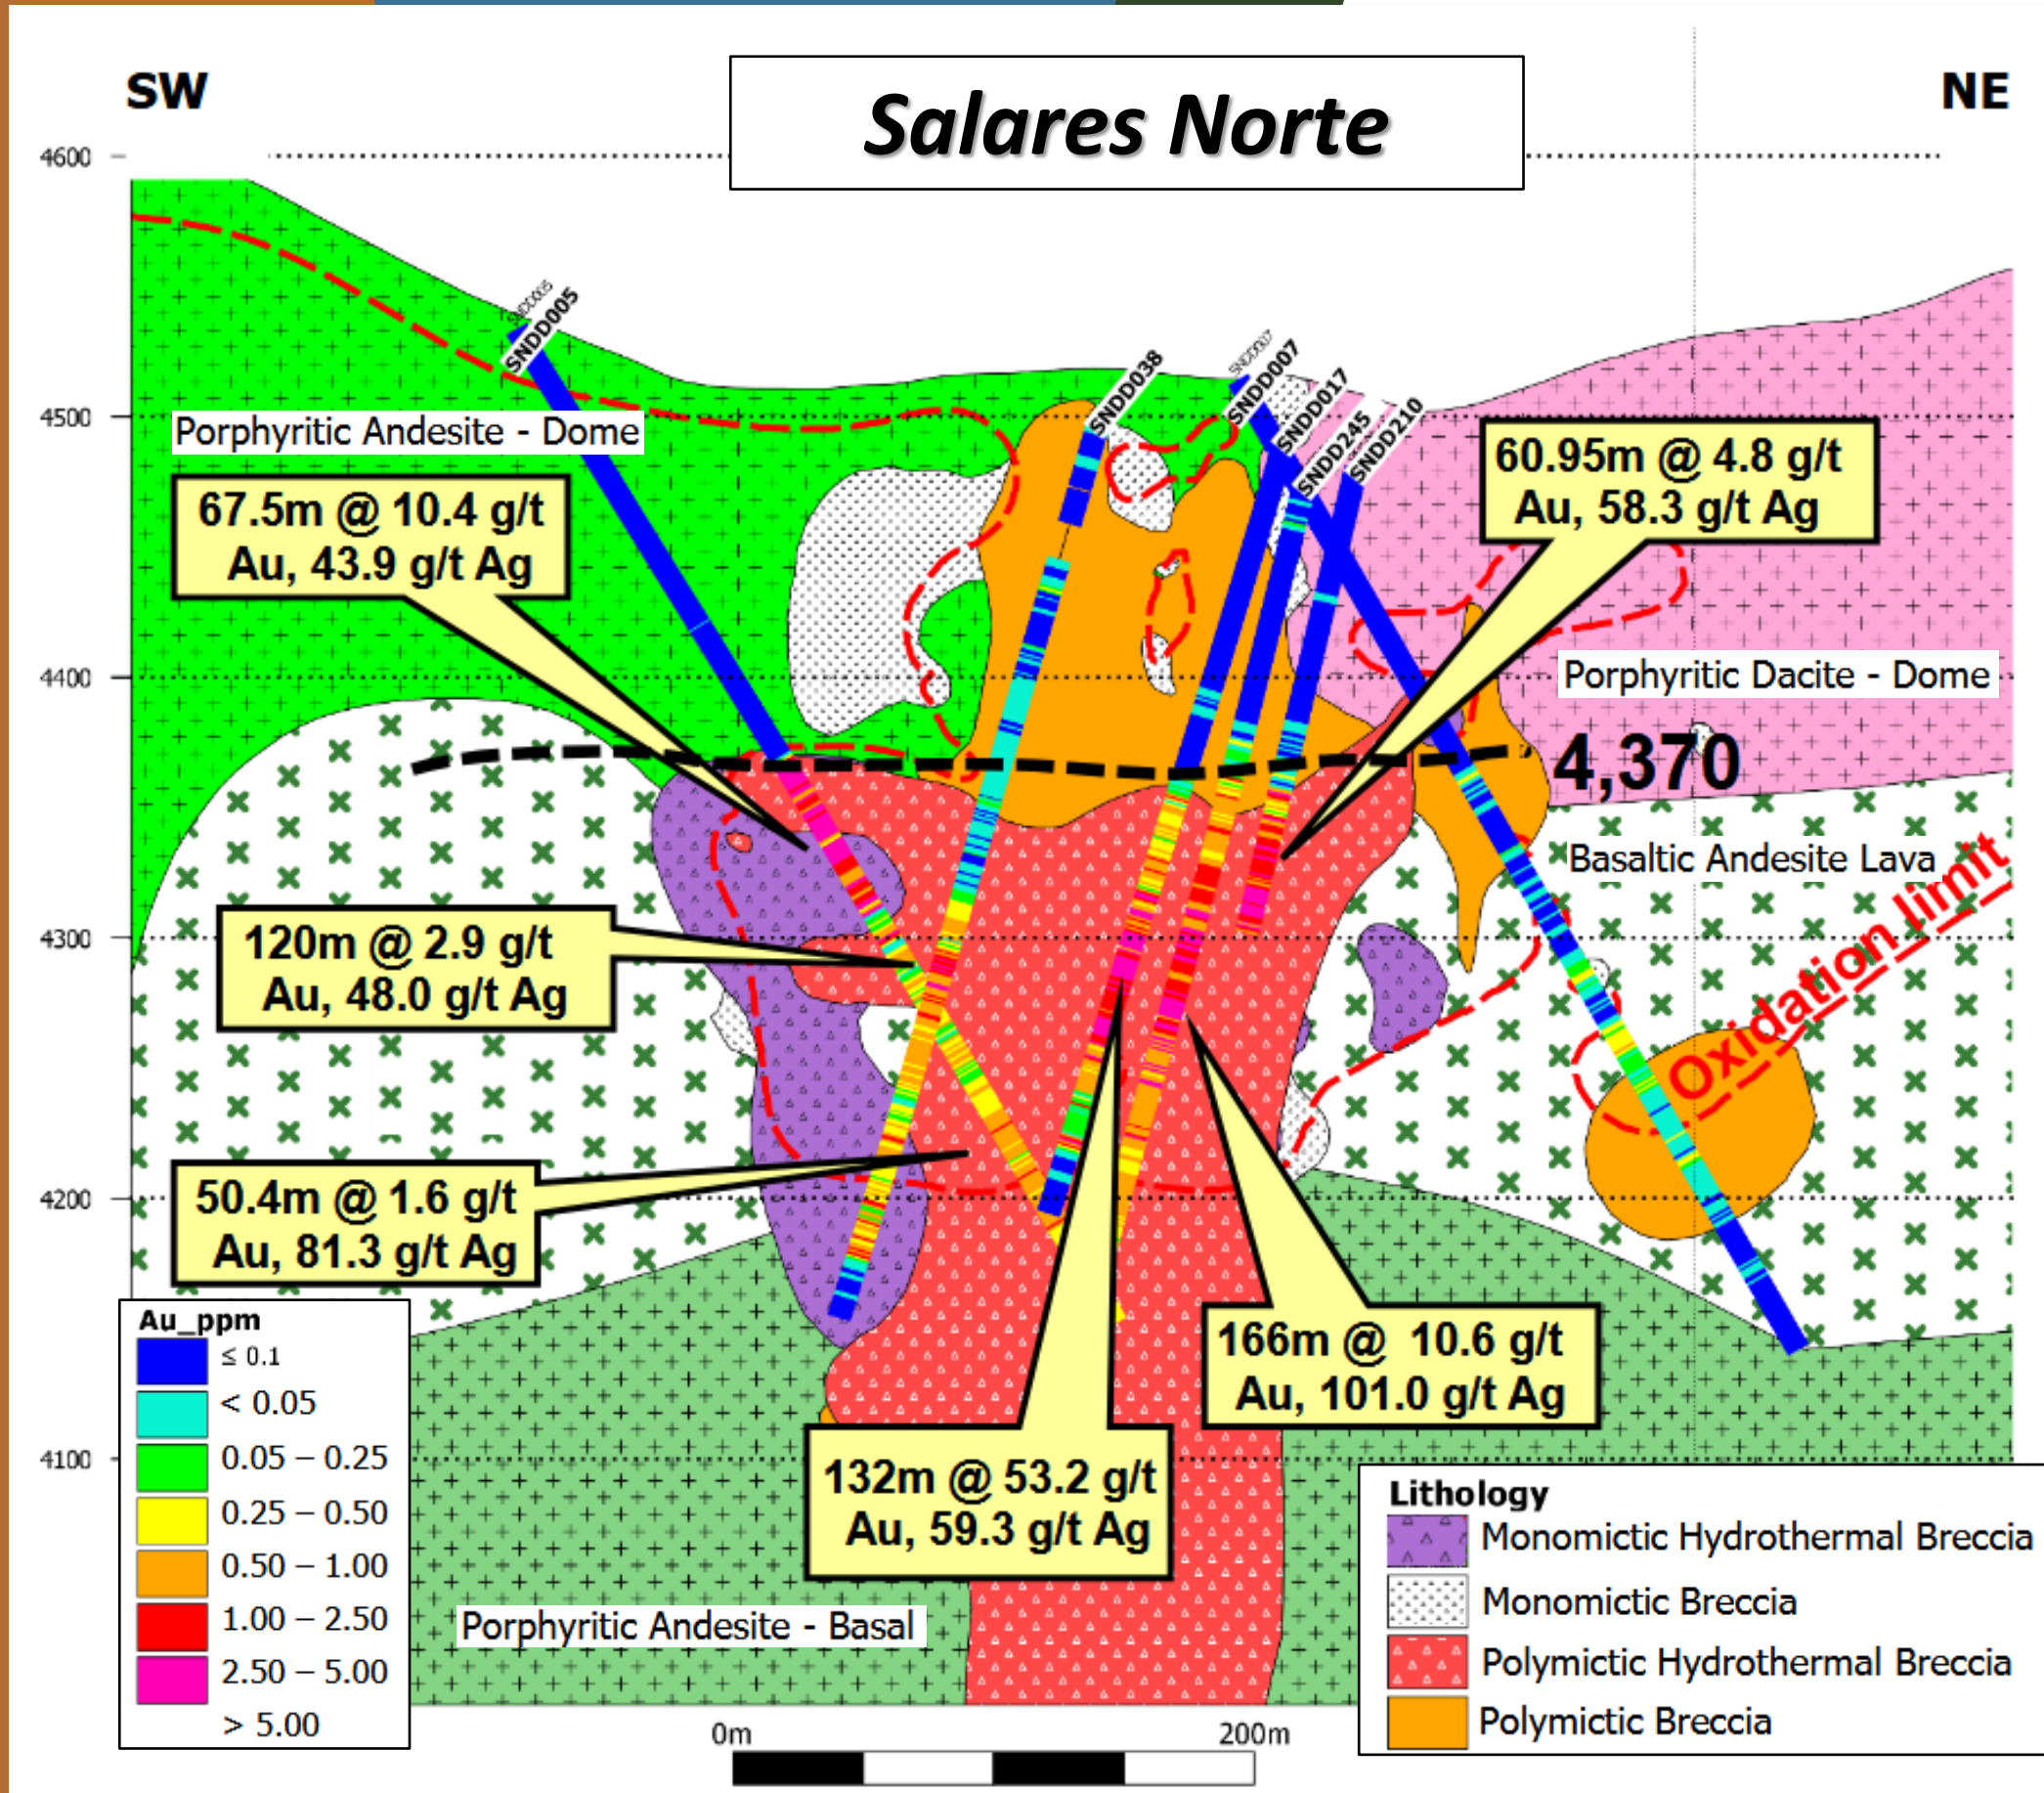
SW

Salares Norte

NE

4600

4500

4400

4300

4200

4100

SNDD005

SNDD038

SNDD007

SNDD017

SNDD245

SNDD210

Porphyritic Andesite - Dome

67.5m @ 10.4 g/t Au, 43.9 g/t Ag

60.95m @ 4.8 g/t Au, 58.3 g/t Ag

Porphyritic Dacite - Dome

4,370

Basaltic Andesite Lava

Oxidation limit

120m @ 2.9 g/t Au, 48.0 g/t Ag

50.4m @ 1.6 g/t Au, 81.3 g/t Ag

166m @ 10.6 g/t Au, 101.0 g/t Ag

132m @ 53.2 g/t Au, 59.3 g/t Ag

Porphyritic Andesite - Basal

Au_ppm
$\leq 0.1$
< 0.05
0.05 – 0.25
0.25 – 0.50
0.50 – 1.00
1.00 – 2.50
2.50 – 5.00
> 5.00

0m

200m

Lithology
Monomictic Hydrothermal Breccia
Monomictic Breccia
Polymictic Hydrothermal Breccia
Polymictic Breccia